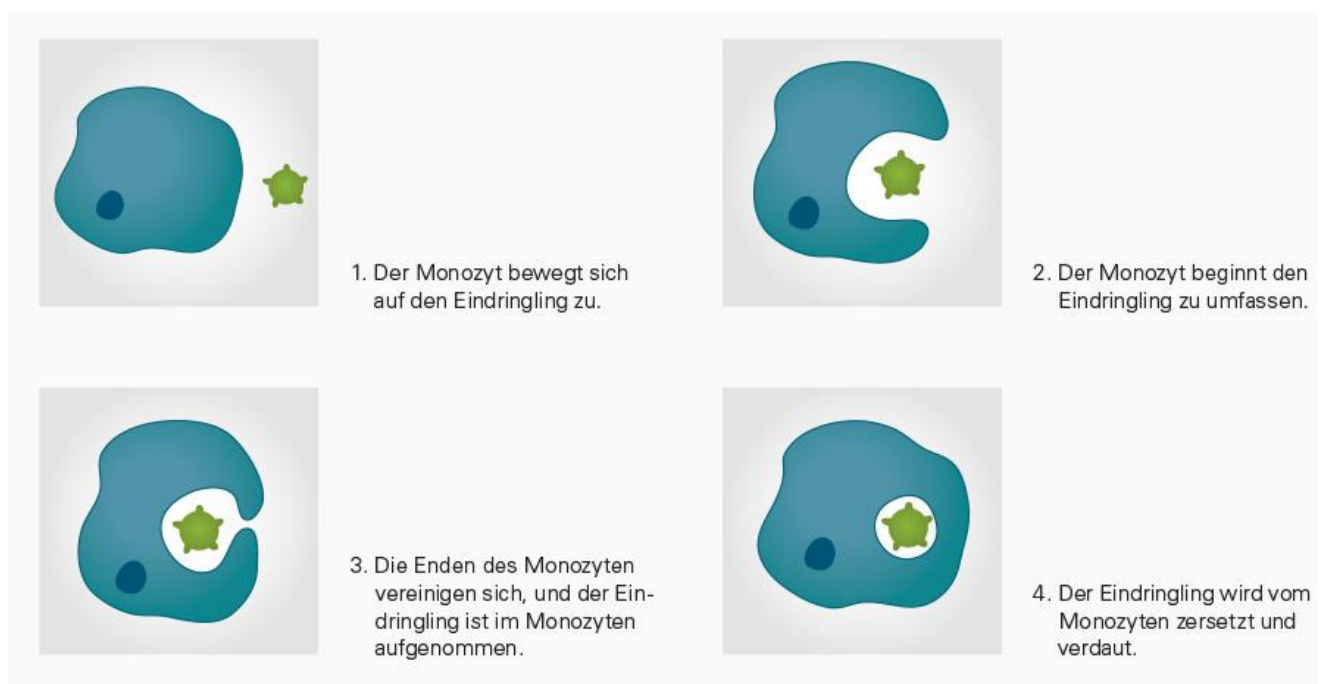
1. Der Monozyt bewegt sich auf den Eindringling zu.

2. Der Monozyt beginnt den Eindringling zu umfassen.

3. Die Enden des Monozyten vereinigen sich, und der Eindringling ist im Monozyten aufgenommen.

4. Der Eindringling wird vom Monozyten zersetzt und verdaut.